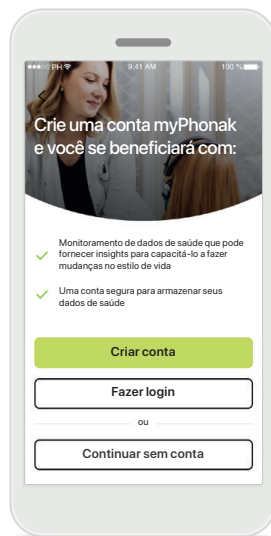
PH 9:41 AM 100 %

Crie uma conta myPhonak e você se beneficiará com:

Monitoramento de dados de saúde que pode fornecer insights para capacitá-lo a fazer mudanças no estilo de vida

Uma conta segura para armazenar seus dados de saúde

Criar conta

Fazer login

ou

Continuar sem conta